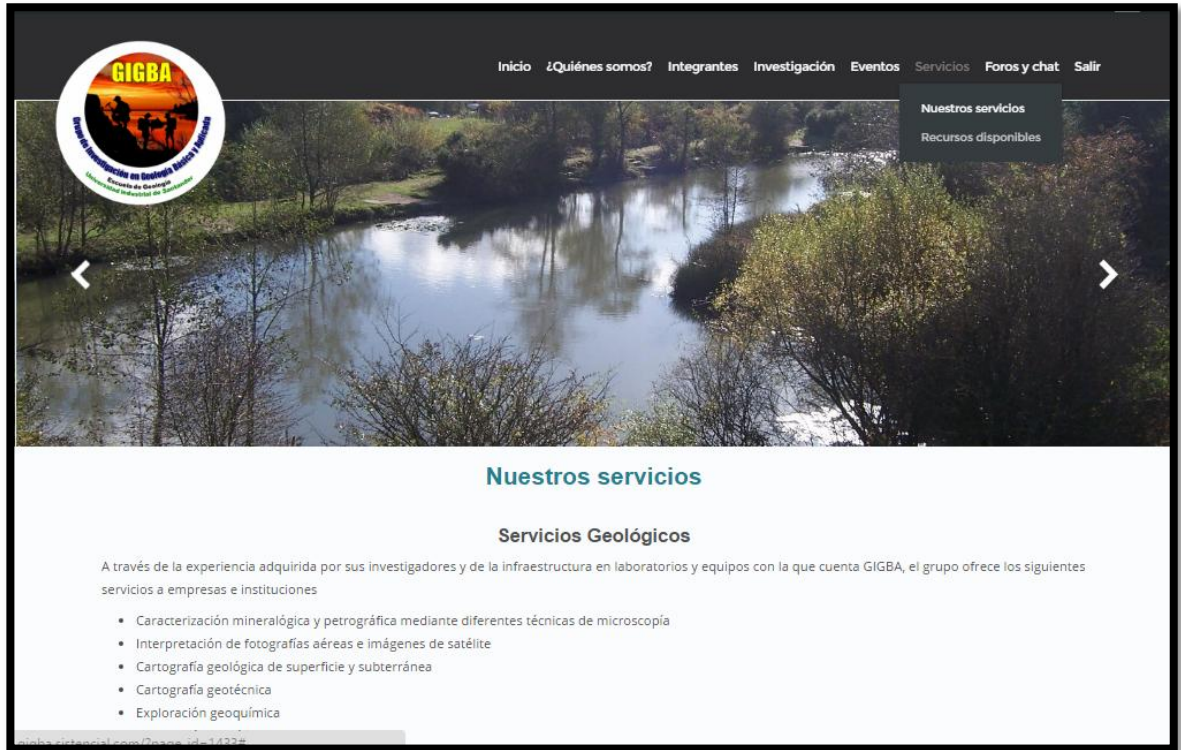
GIGBA
Grupo de Investigación en Geología Básica y Aplicada
Escuela de Geología
Universidad Industrial de Santander

Inicio ¿Quiénes somos? Integrantes Investigación Eventos Servicios Foros y chat Salir

Nuestros servicios
Recursos disponibles

Nuestros servicios

Servicios Geológicos

A través de la experiencia adquirida por sus investigadores y de la infraestructura en laboratorios y equipos con la que cuenta GIGBA, el grupo ofrece los siguientes servicios a empresas e instituciones

- Caracterización mineralógica y petrográfica mediante diferentes técnicas de microscopía
- Interpretación de fotografías aéreas e imágenes de satélite
- Cartografía geológica de superficie y subterránea
- Cartografía geotécnica
- Exploración geoquímica

gigba.sistencial.com/?page_id=1433#